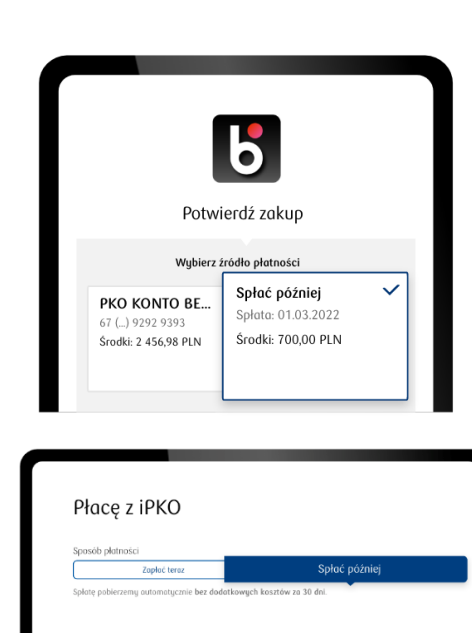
Potwierdź zakup

Wybierz źródło płatności

PKO KONTO BE...
67 (...) 9292 9393
Środki: 2 456,98 PLN

Spłać później
Spłata: 01.03.2022
Środki: 700,00 PLN

Płacę z iPKO

Sposób płatności

Zapłać teraz

Spłać później

Spłatę pobierzemy automatycznie bez dodatkowych kosztów za 30 dni.